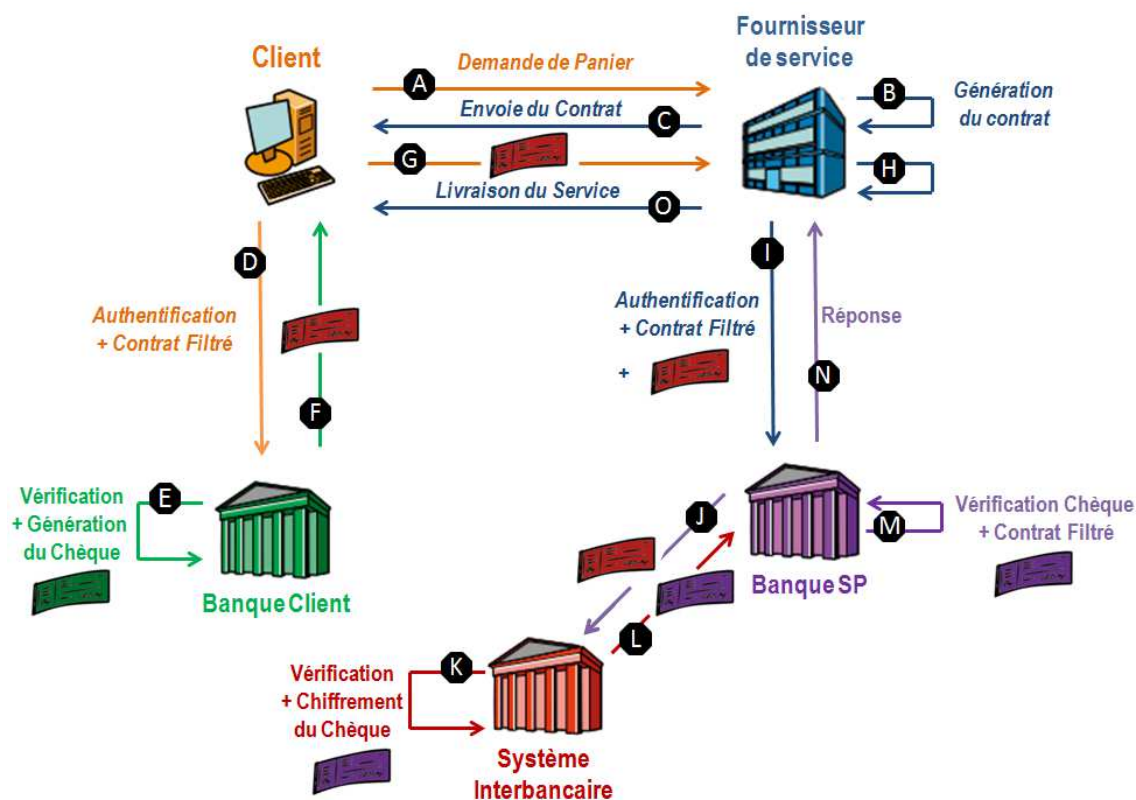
Client

Fournisseur de service

A Demande de Panier

B Génération du contrat

C Envoie du Contrat

G

H

Livraison du Service O

D

Authentification + Contrat Filtré

F

I

Authentification + Contrat Filtré +

Réponse

N

Vérification + Génération du Chèque E

Banque Client

J

Banque SP

M Vérification Chèque + Contrat Filtré

L

Vérification + Chiffrement du Chèque K

Système Interbancaire